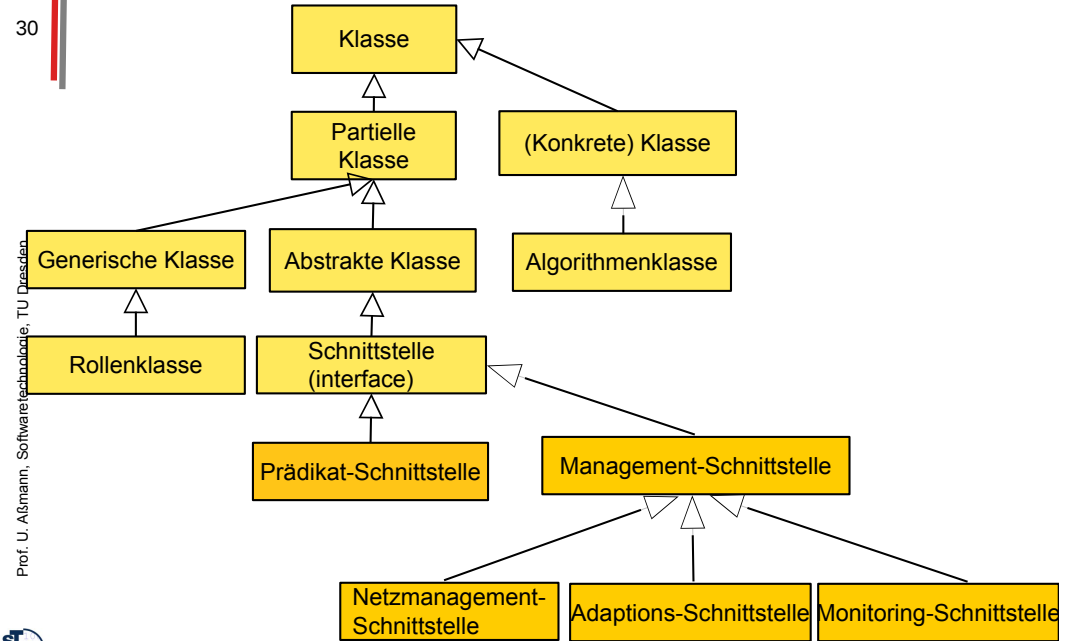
30

Prof. U. Aßmann, Softwaretechnologie, TU Dresden

Klasse

Partielle Klasse

(Konkrete) Klasse

Generische Klasse

Abstrakte Klasse

Algorithmenklasse

Rollenklasse

Schnittstelle (interface)

Prädikat-Schnittstelle

Management-Schnittstelle

Netzmanagement-Schnittstelle

Adaptions-Schnittstelle

Monitoring-Schnittstelle